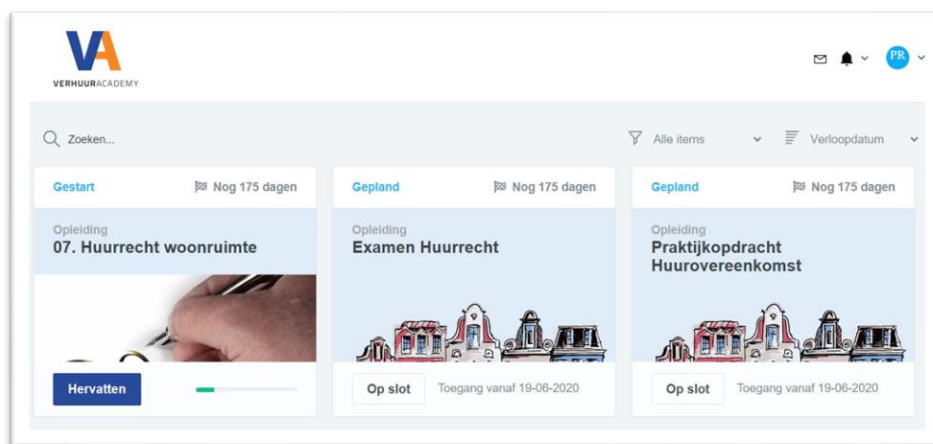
VA
VERHUURACADEMY

PR

Zoeken...

Alle items

Verloopdatum

Gestart
Nog 175 dagen
Opleiding
07. Huurrecht woonruimte
Hervatten

Gepland
Nog 175 dagen
Opleiding
Examen Huurrecht
Op slot
Toegang vanaf 19-06-2020

Gepland
Nog 175 dagen
Opleiding
Praktijkopdracht Huurovereenkomst
Op slot
Toegang vanaf 19-06-2020